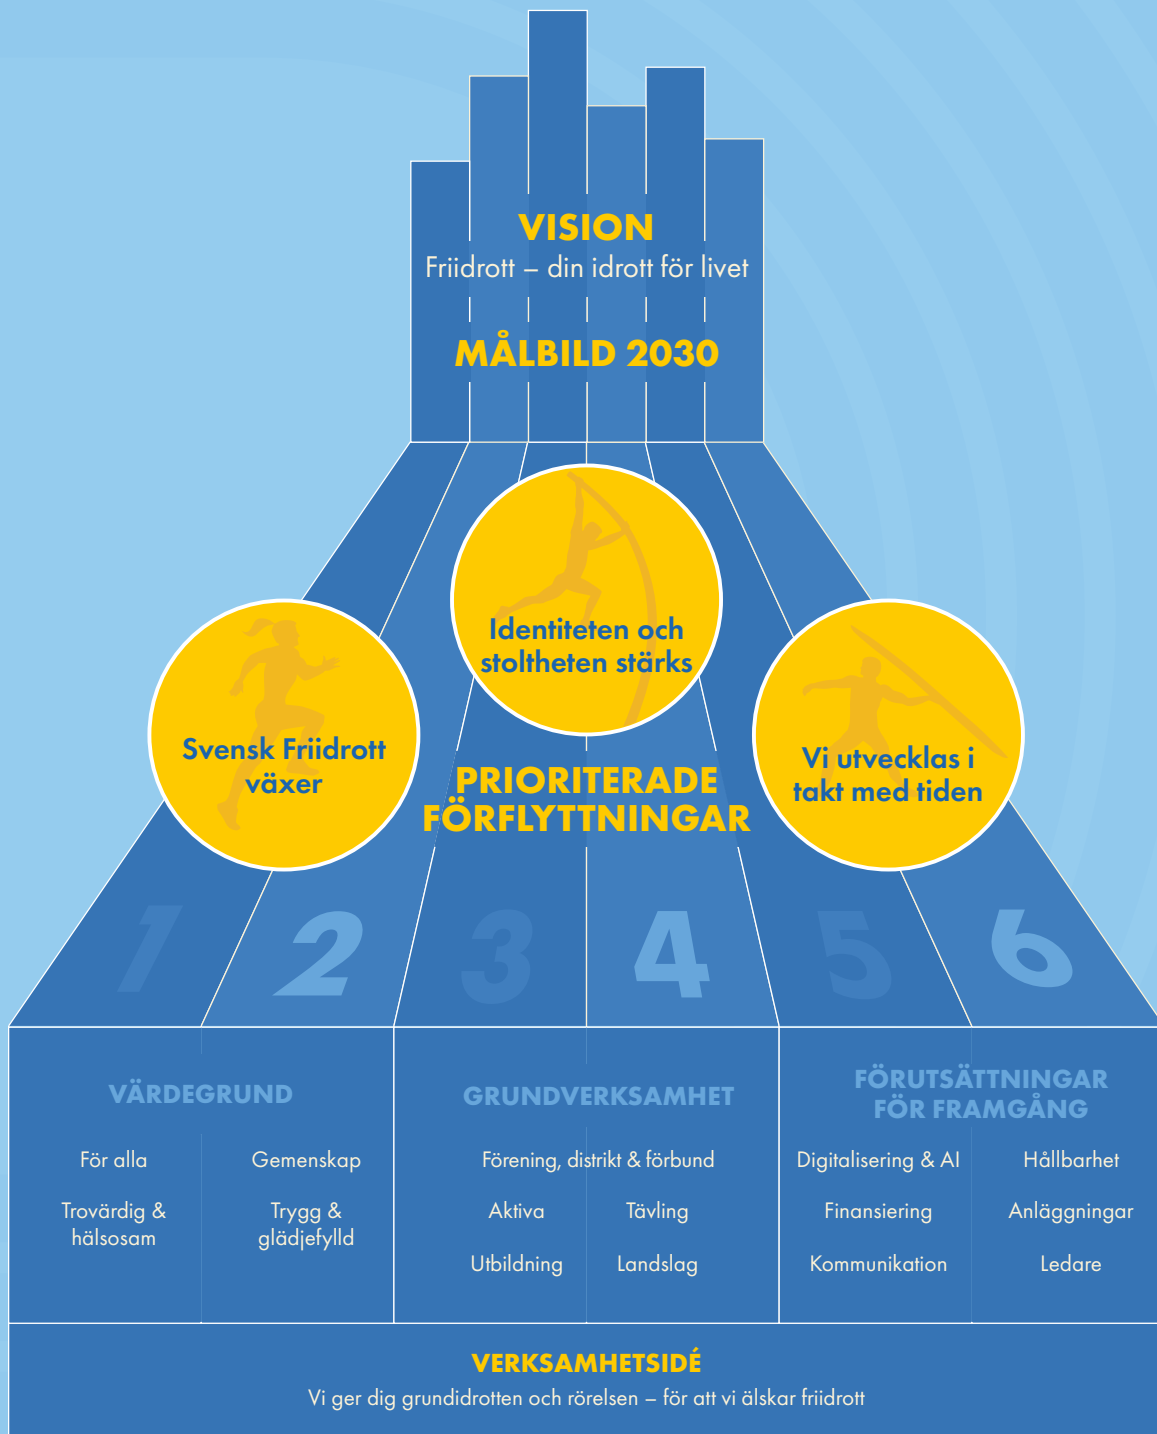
VISION
Friidrott – din idrott för livet

MÅLBILD 2030

Identiteten och stoltheten stärks

Svensk Friidrott växer

Vi utvecklas i takt med tiden

PRIORITERADE FÖRFLYTTNINGAR

1 2 3 4 5 6

VÄRDEGRUND

För alla
Gemenskap
Trovärdig & hälsosam
Trygg & glädjefylld

GRUNDVERKSAMHET

Förening, distrikt & förbund
Aktiva
Tävling
Utbildning
Landslag

FÖRUTSÄTTNINGAR FÖR FRAMGÅNG

Digitalisering & AI
Hållbarhet
Finansiering
Anläggningar
Kommunikation
Ledare

VERKSAMHETSIDÉ
Vi ger dig grundidrotten och rörelsen – för att vi älskar friidrott